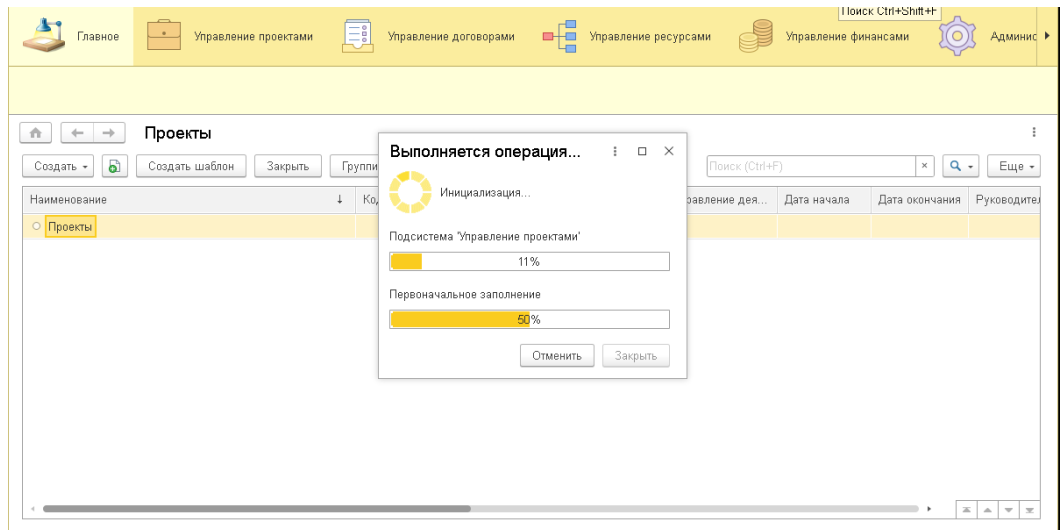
Поиск Ctrl+Shift+F

Главное Управление проектами Управление договорами Управление ресурсами Управление финансами Админис

Проекты

Создать Создать шаблон Закрыть Группи

Поиск (Ctrl+F) Еще

| Наименование | Ко | равление дея... | Дата начала | Дата окончания | Руководител |
|---|---|---|---|---|---|
| Проекты | | | | | |

Выполняется операция...

Инициализация...

Подсистема "Управление проектами"

11%

Первоначальное заполнение

50%

Отменить Закрыть